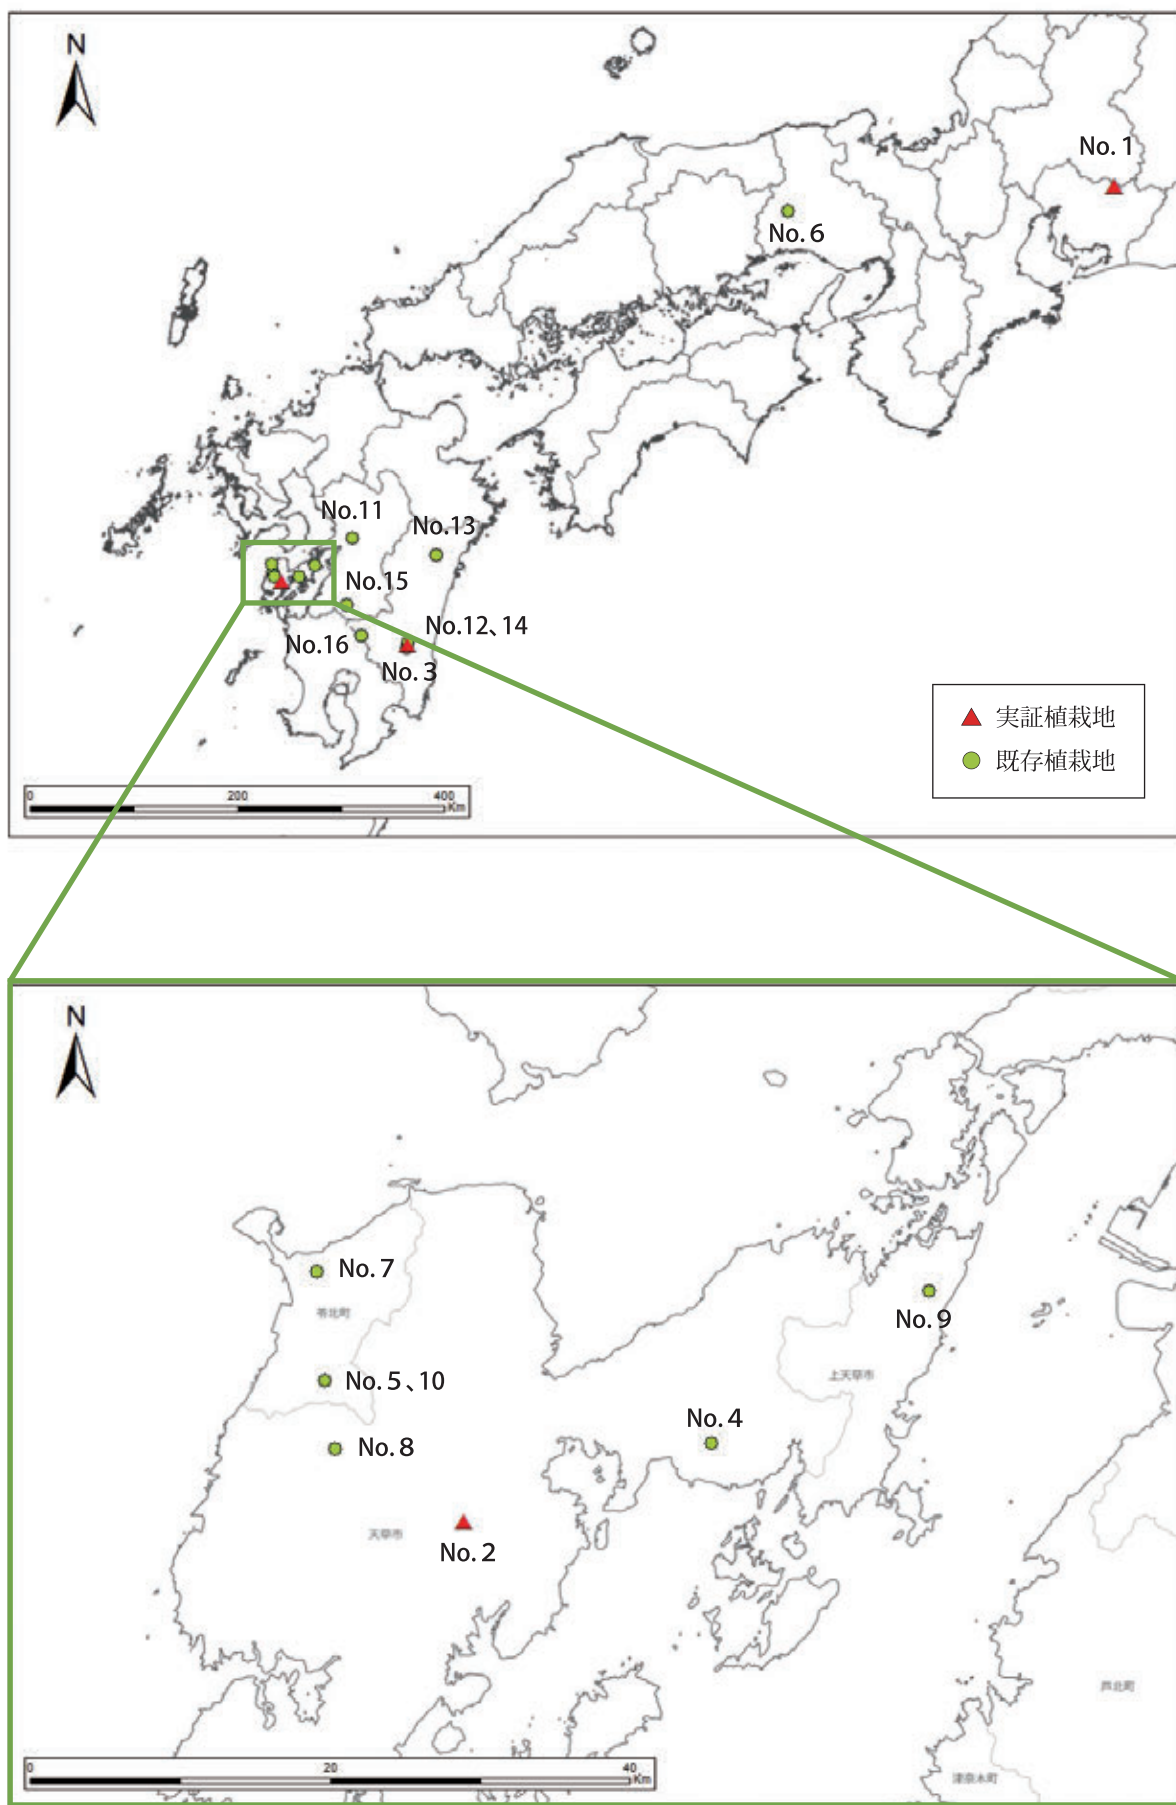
N

No. 1

No. 6

No.11

No.13

No.15

No.12、14

No.16

No. 3

実証植栽地
既存植栽地

0 200 400 Km

N

No. 7

苓北町

No. 9

No. 5、10

上天草市

No. 4

No. 8

天草市

No. 2

芦北町

0 20 40 Km

津奈木町